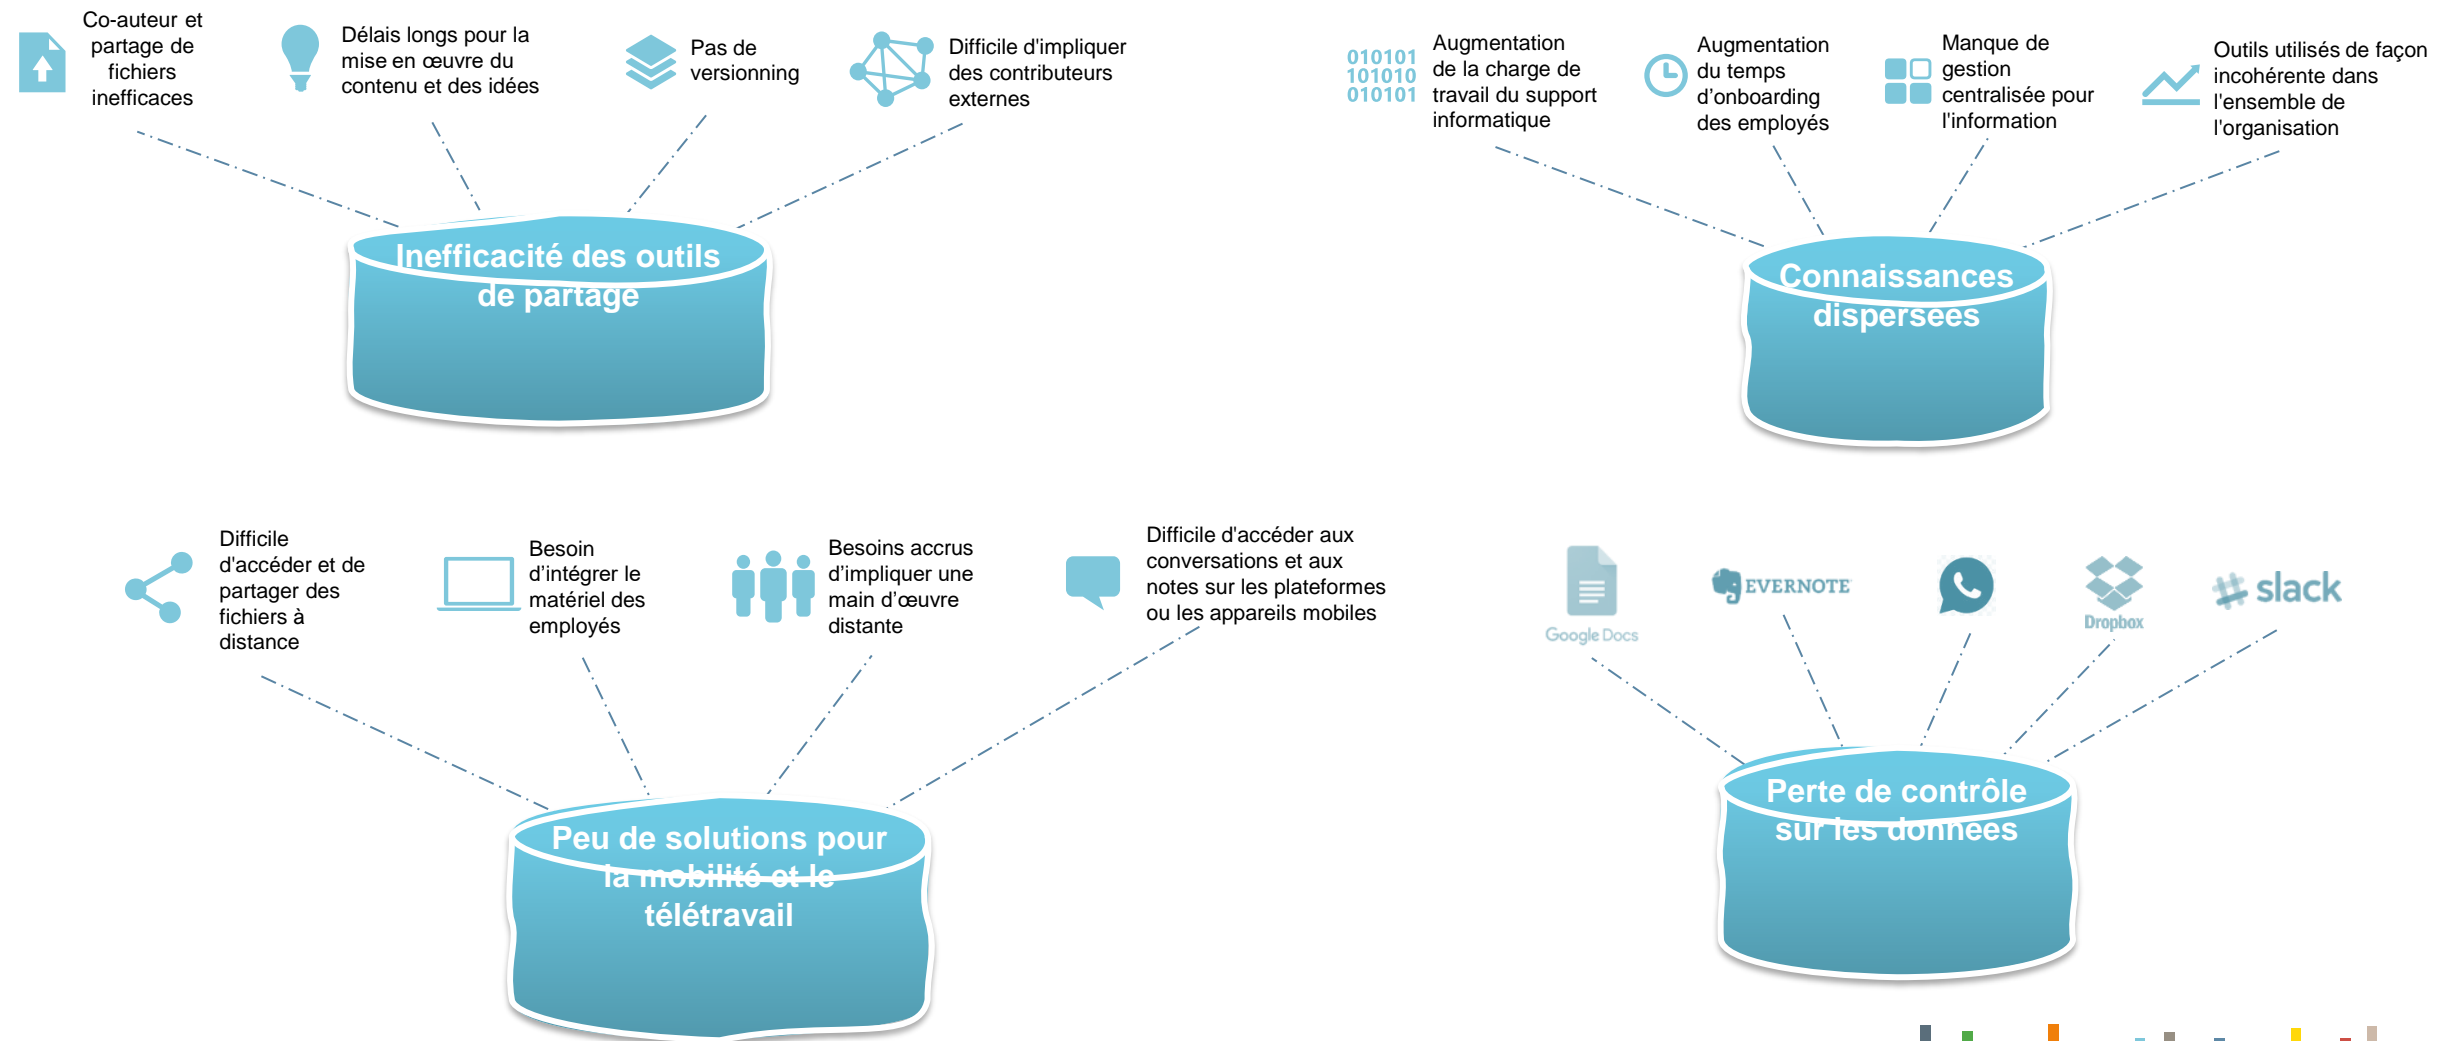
Co-auteur et partage de fichiers inefficaces

Délais longs pour la mise en œuvre du contenu et des idées

Pas de versionning

Difficile d'impliquer des contributeurs externes

Inefficacité des outils de partage

010101
101010
010101

Augmentation de la charge de travail du support informatique

Augmentation du temps d'onboarding des employés

Manque de gestion centralisée pour l'information

Outils utilisés de façon incohérente dans l'ensemble de l'organisation

Connaissances dispersées

Difficile d'accéder et de partager des fichiers à distance

Besoin d'intégrer le matériel des employés

Besoins accrus d'impliquer une main d'œuvre distante

Difficile d'accéder aux conversations et aux notes sur les plateformes ou les appareils mobiles

Peu de solutions pour la mobilité et le télétravail

Google Docs

EVERNOTE

Dropbox

slack

Perte de contrôle sur les données